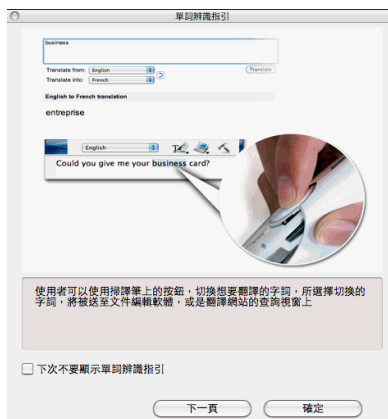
單詞辨識指引

business

Translate from: English

Translate into: French

Translate

English to French translation

entreprise

English

Could you give me your business card?

使用者可以使用掃譯筆上的按鈕，切換想要翻譯的字詞，所選擇切換的字詞，將被送至文件編輯軟體，或是翻譯網站的查詢視窗上

下次不要顯示單詞辨識指引

下一頁

確定